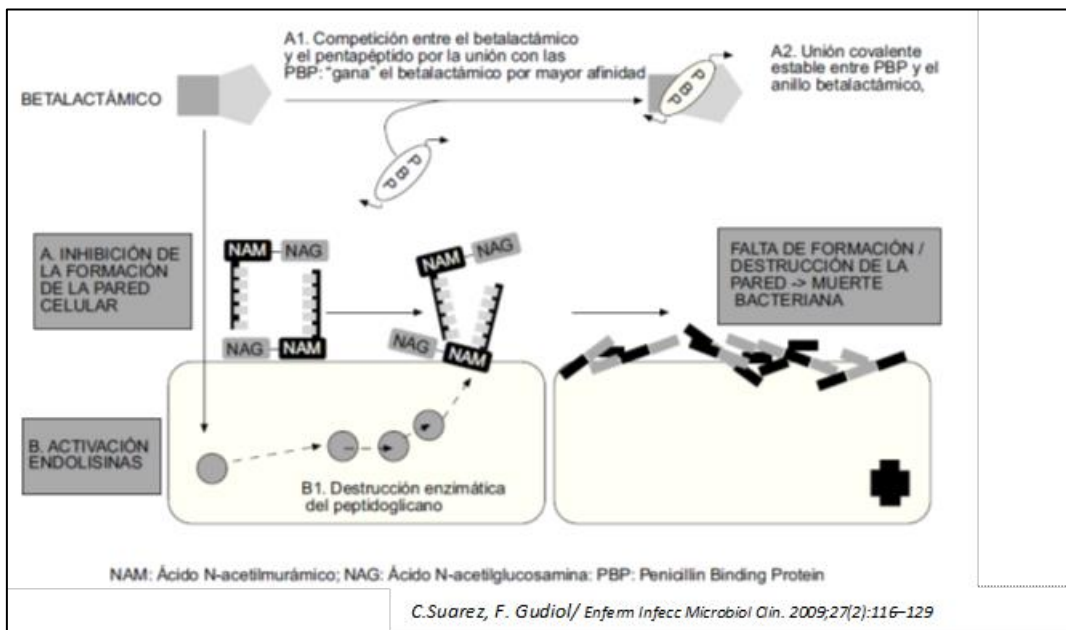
A1. Competición entre el betalactámico y el pentapéptido por la unión con las PBP: "gana" el betalactámico por mayor afinidad

A2. Unión covalente estable entre PBP y el anillo betalactámico,

BETALACTÁMICO

P.B.P.

P.B.P.

A. INHIBICIÓN DE LA FORMACIÓN DE LA PARED CELULAR

NAM NAG

NAG NAM

NAM NAG

NAG NAM

FALTA DE FORMACIÓN / DESTRUCCIÓN DE LA PARED -> MUERTE BACTERIANA

B. ACTIVACIÓN ENDOLISINAS

B1. Destrucción enzimática del peptidoglicano

NAM: Ácido N-acetilmurámico; NAG: Ácido N-acetilglucosamina: PBP: Penicillin Binding Protein

C.Suarez, F. Gudiol/ Enferm Infecc Microbiol Clin. 2009;27(2):116–129